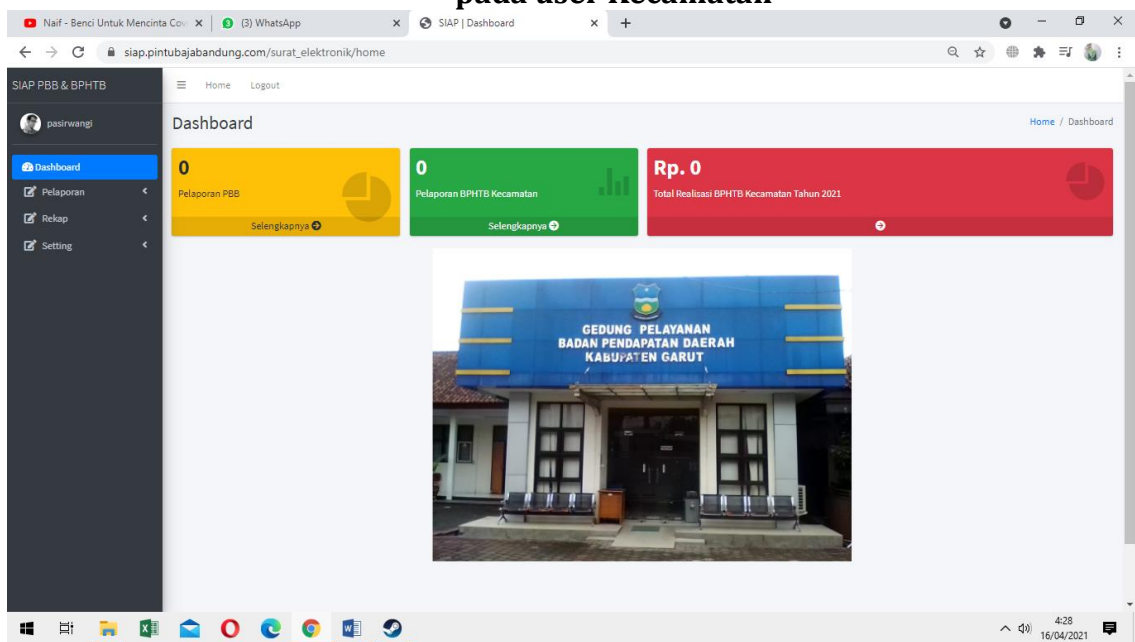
pada user Kecamatan

Naif - Benci Untuk Mencinta Cov ×
(3) WhatsApp ×
SIAP | Dashboard ×
+

siap.pintubajabandung.com/surat_elektronik/home

SIAP PBB & BPHTB

Home Logout

pasirwangi

Dashboard

Home / Dashboard

Dashboard
Pelaporan
Rekap
Setting

0
Pelaporan PBB
Selengkapnya

0
Pelaporan BPHTB Kecamatan
Selengkapnya

Rp. 0
Total Realisasi BPHTB Kecamatan Tahun 2021

GEDUNG PELAYANAN
BADAN PENDAPATAN DAERAH
KABUPATEN GARUT

4:28
16/04/2021